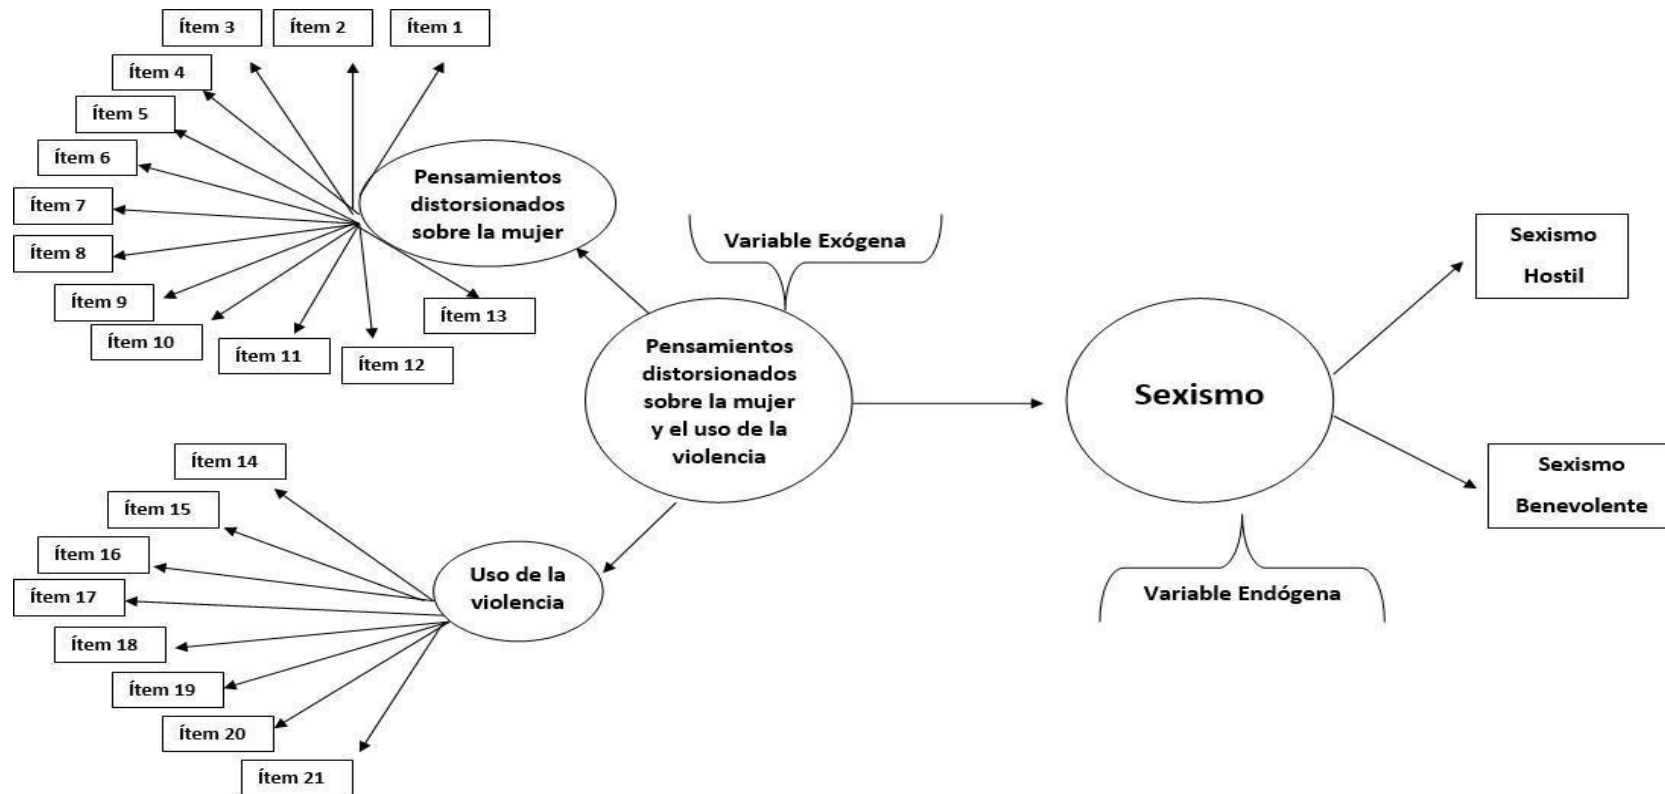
Ítem 3
Ítem 2
Ítem 1
Ítem 4
Ítem 5
Ítem 6
Ítem 7
Ítem 8
Ítem 9
Ítem 10
Ítem 11
Ítem 12
Ítem 13

Pensamientos distorsionados sobre la mujer

Variable Exógena

Sexismo Hostil

Pensamientos distorsionados sobre la mujer y el uso de la violencia

Sexismo

Sexismo Benevolente

Ítem 14
Ítem 15
Ítem 16
Ítem 17
Ítem 18
Ítem 19
Ítem 20
Ítem 21

Uso de la violencia

Variable Endógena